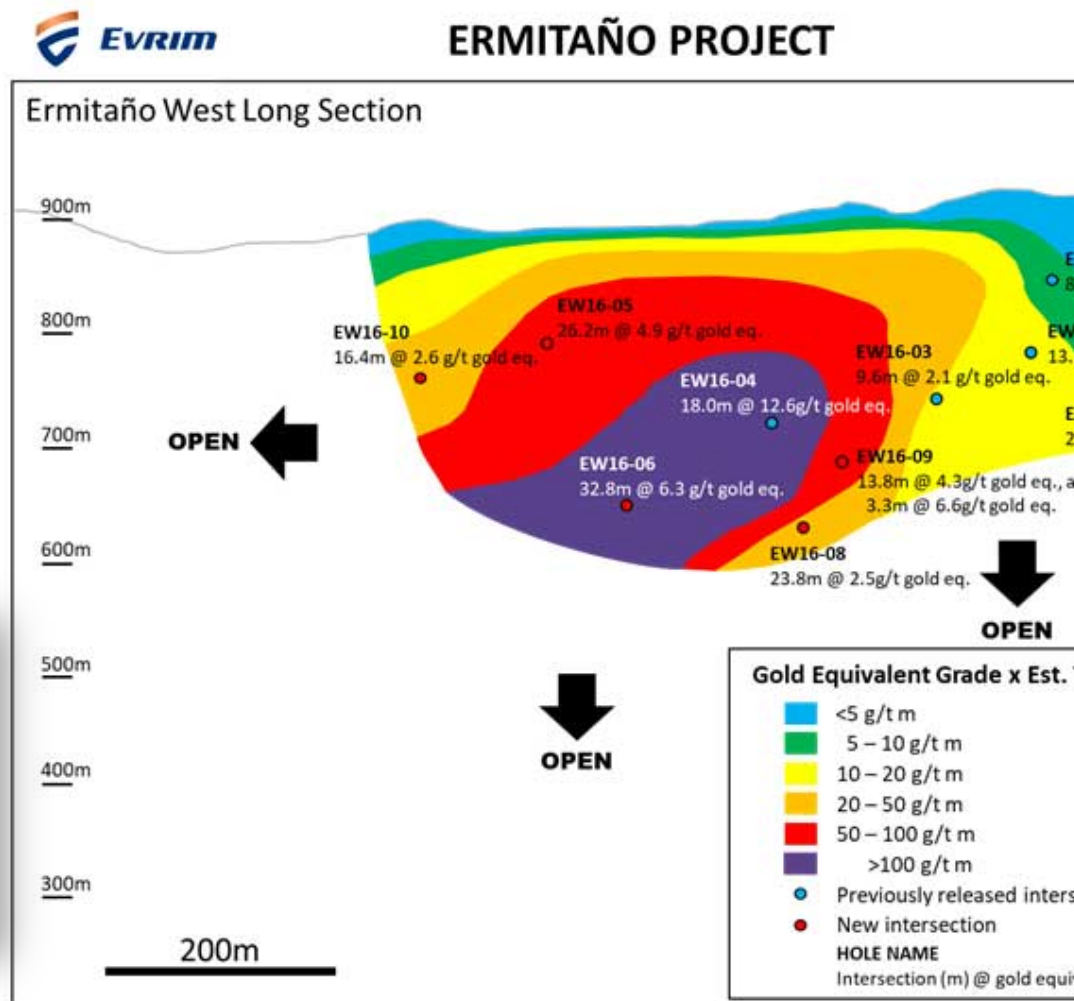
Evrim

ERMITAÑO PROJECT

Ermitaño West Long Section

900m

800m

700m

600m

500m

400m

300m

200m

OPEN

OPEN

OPEN

EW16-10
16.4m @ 2.6 g/t gold eq.

EW16-05
26.2m @ 4.9 g/t gold eq.

EW16-04
18.0m @ 12.6g/t gold eq.

EW16-03
9.6m @ 2.1 g/t gold eq.

EW16-06
32.8m @ 6.3 g/t gold eq.

EW16-09
13.8m @ 4.3g/t gold eq., a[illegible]
3.3m @ 6.6g/t gold eq.

EW16-08
23.8m @ 2.5g/t gold eq.

E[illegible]
8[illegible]

EW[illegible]
13.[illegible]

E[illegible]
2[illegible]

Gold Equivalent Grade x Est. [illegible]
<5 g/t m
5 – 10 g/t m
10 – 20 g/t m
20 – 50 g/t m
50 – 100 g/t m
>100 g/t m
Previously released inters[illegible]
New intersection
HOLE NAME
Intersection (m) @ gold equi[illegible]